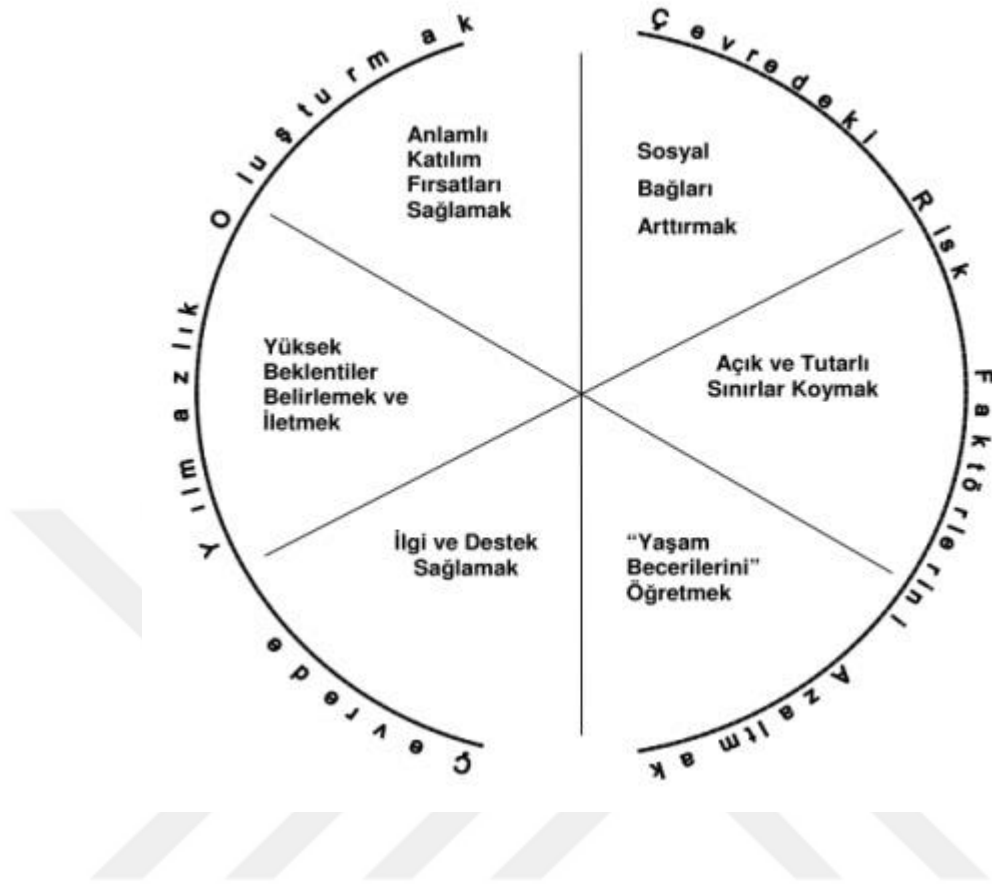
Çevredeki Risk Faktörlerini Azaltmak

Sosyal Bağları Arttırmak

Açık ve Tutarlı Sınırlar Koymak

"Yaşam Becerilerini" Öğretmek

İlgi ve Destek Sağlamak

Yüksek Beklentiler Belirlemek ve İletmek

Anlamlı Katılım Fırsatları Sağlamak

Çevrede Yılmazlık Oluşturmak